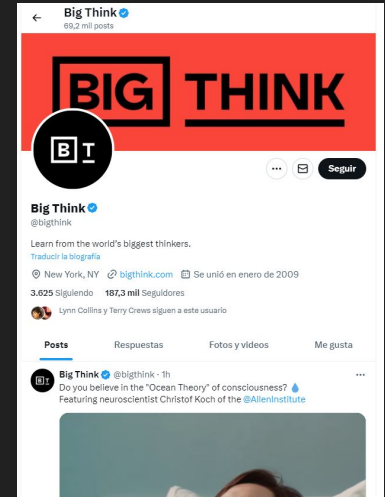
Big Think
69,2 mil posts

BIG THINK

B T

Seguir

Big Think
@bigthink

Learn from the world's biggest thinkers.
Traducir la biografía

New York, NY bigthink.com Se unió en enero de 2009

3.625 Siguiendo 187,3 mil Seguidores

Lynn Collins y Terry Crews siguen a este usuario

Posts Respuestas Fotos y videos Me gusta

Big Think @bigthink · 1h
Do you believe in the "Ocean Theory" of consciousness? 💧
Featuring neuroscientist Christof Koch of the @AllenInstitute